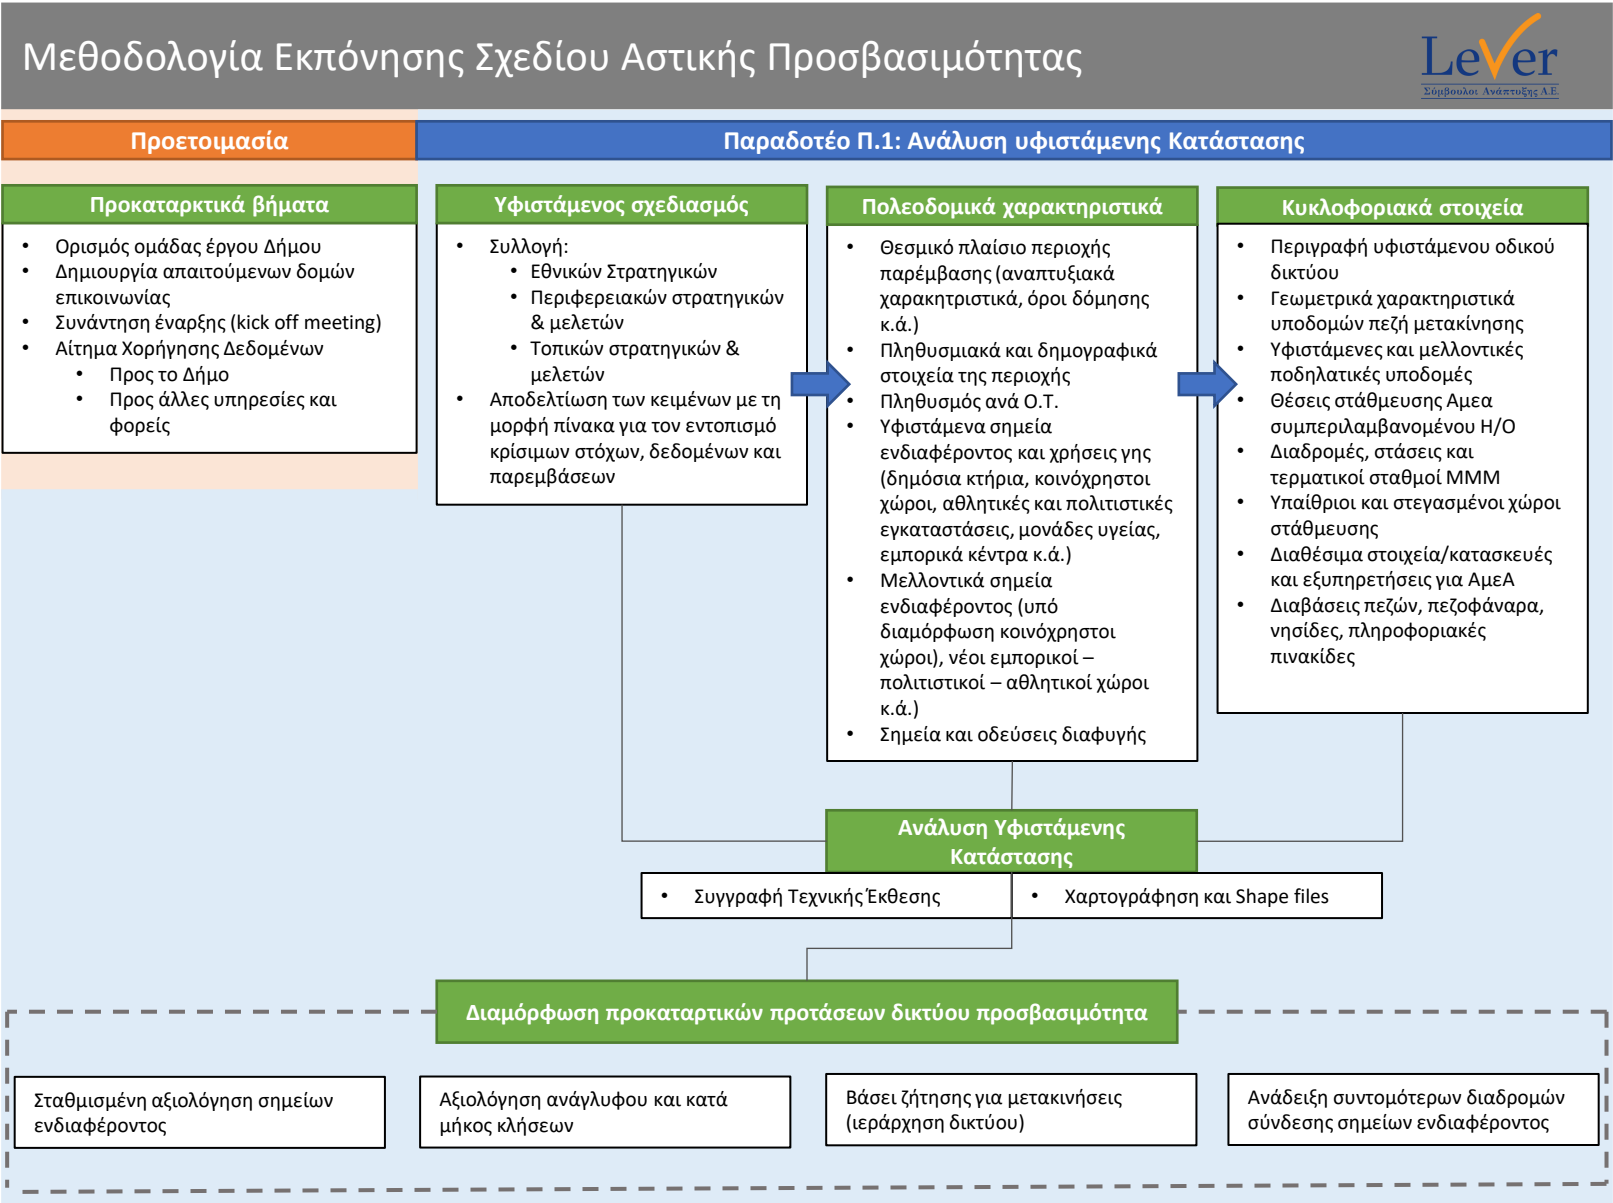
Μεθοδολογία Εκπόνησης Σχεδίου Αστικής Προσβασιμότητας

LeVer
Σύμβουλοι Ανάπτυξης Α.Ε.

Προετοιμασία

Παραδοτέο Π.1: Ανάλυση υφιστάμενης Κατάστασης

Προκαταρκτικά βήματα

- Ορισμός ομάδας έργου Δήμου
- Δημιουργία απαιτούμενων δομών επικοινωνίας
- Συνάντηση έναρξης (kick off meeting)
- Αίτημα Χορήγησης Δεδομένων
  - Προς το Δήμο
  - Προς άλλες υπηρεσίες και φορείς

Υφιστάμενος σχεδιασμός

- Συλλογή:
  - Εθνικών Στρατηγικών
  - Περιφερειακών στρατηγικών & μελετών
  - Τοπικών στρατηγικών & μελετών
- Αποδελτίωση των κειμένων με τη μορφή πίνακα για τον εντοπισμό κρίσιμων στόχων, δεδομένων και παρεμβάσεων

Πολεοδομικά χαρακτηριστικά

- Θεσμικό πλαίσιο περιοχής παρέμβασης (αναπτυξιακά χαρακτηριστικά, όροι δόμησης κ.ά.)
- Πληθυσμιακά και δημογραφικά στοιχεία της περιοχής
- Πληθυσμός ανά Ο.Τ.
- Υφιστάμενα σημεία ενδιαφέροντος και χρήσεις γης (δημόσια κτήρια, κοινόχρηστοι χώροι, αθλητικές και πολιτιστικές εγκαταστάσεις, μονάδες υγείας, εμπορικά κέντρα κ.ά.)
- Μελλοντικά σημεία ενδιαφέροντος (υπό διαμόρφωση κοινόχρηστοι χώροι), νέοι εμπορικοί – πολιτιστικοί – αθλητικοί χώροι κ.ά.)
- Σημεία και οδεύσεις διαφυγής

Κυκλοφοριακά στοιχεία

- Περιγραφή υφιστάμενου οδικού δικτύου
- Γεωμετρικά χαρακτηριστικά υποδομών πεζή μετακίνησης
- Υφιστάμενες και μελλοντικές ποδηλατικές υποδομές
- Θέσεις στάθμευσης Αμεα συμπεριλαμβανομένου Η/Ο
- Διαδρομές, στάσεις και τερματικοί σταθμοί ΜΜΜ
- Υπαίθριοι και στεγασμένοι χώροι στάθμευσης
- Διαθέσιμα στοιχεία/κατασκευές και εξυπηρετήσεις για ΑμεΑ
- Διαβάσεις πεζών, πεζοφάναρα, νησίδες, πληροφοριακές πινακίδες

Ανάλυση Υφιστάμενης Κατάστασης

- Συγγραφή Τεχνικής Έκθεσης
- Χαρτογράφηση και Shape files

Διαμόρφωση προκαταρκτικών προτάσεων δικτύου προσβασιμότητα

Σταθμισμένη αξιολόγηση σημείων ενδιαφέροντος

Αξιολόγηση ανάγλυφου και κατά μήκος κλήσεων

Βάσει ζήτησης για μετακινήσεις (ιεράρχηση δικτύου)

Ανάδειξη συντομότερων διαδρομών σύνδεσης σημείων ενδιαφέροντος